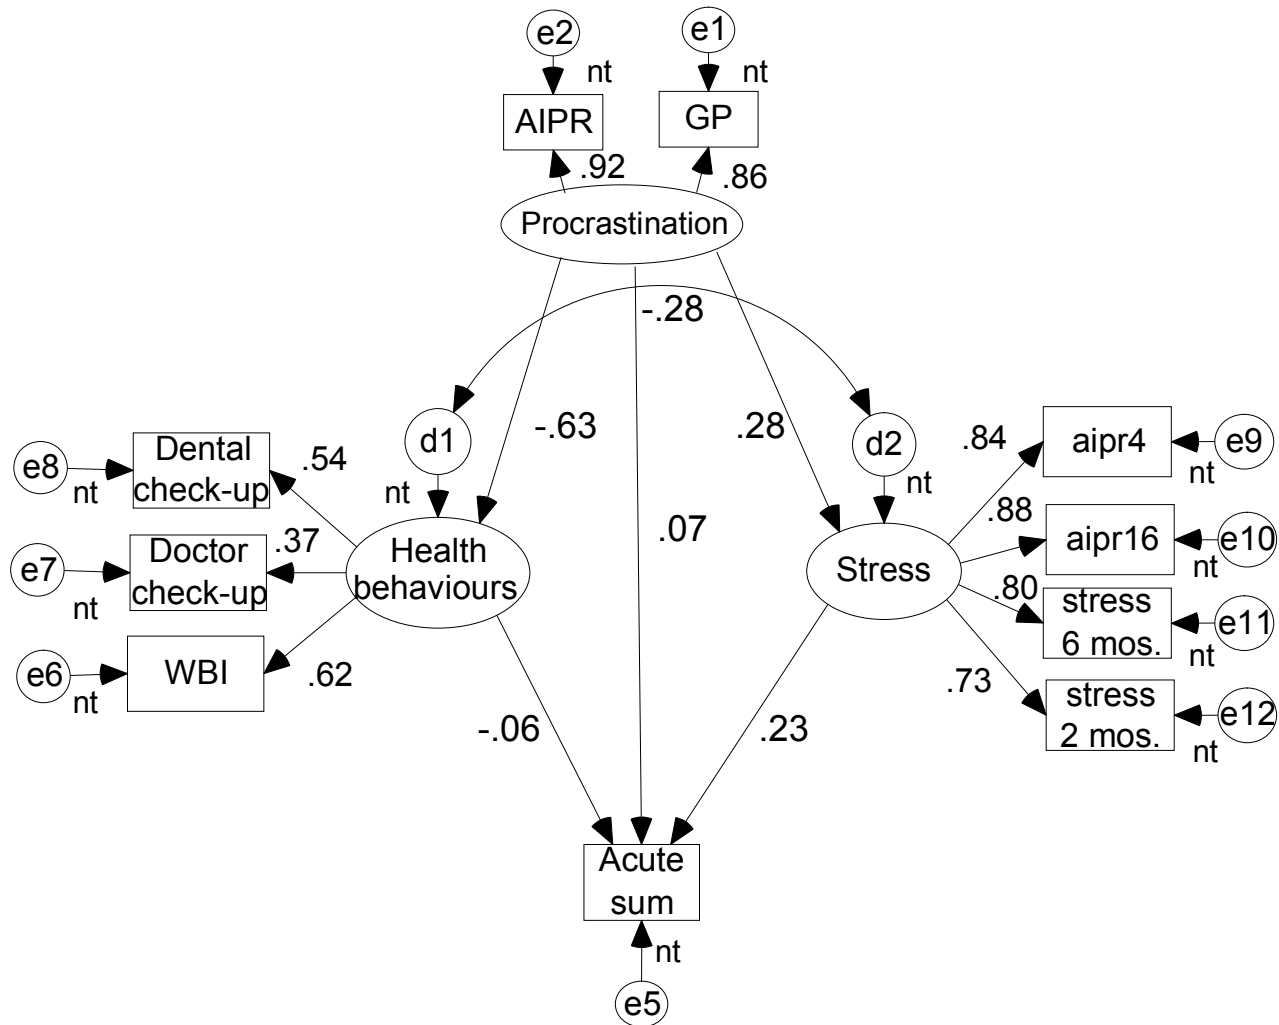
e2
nt
AIPR
e1
nt
GP
.92
.86
Procrastination
-.28
d1
-.63
.28
d2
nt
nt
e8
nt
Dental check-up
.54
e7
nt
Doctor check-up
.37
Health behaviours
e6
nt
WBI
.62
.07
Stress
.84
aipr4
e9
nt
.88
aipr16
e10
nt
.80
stress 6 mos.
e11
nt
.73
stress 2 mos.
e12
nt
-.06
.23
Acute sum
nt
e5